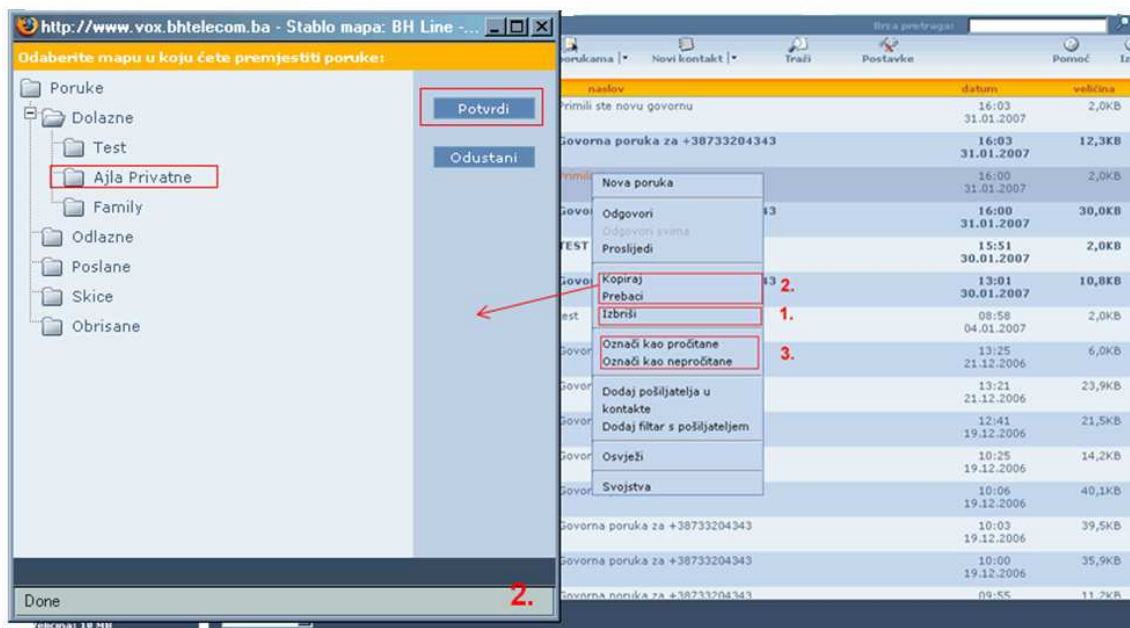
http://www.vox.bhtelecom.ba - Stablo mapa: BH Line -...

Odaberite mapu u koju ćete premjestiti poruke:

Poruke
Dolazne
Test
Ajla Privatne
Family
Odlazne
Poslane
Skice
Obrisane

Potvrdi
Odustani

Done
2.

Brza pretraga:

porukama | Novi kontakt | Traži Postavke Pomoć

| naslov | datum | veličina |
|---|---|---|
| Primili ste novu govornu | 16:03 31.01.2007 | 2,0KB |
| Govorna poruka za +38733204343 | 16:03 31.01.2007 | 12,3KB |
| Primil | 16:00 31.01.2007 | 2,0KB |
| Govo 43 | 16:00 31.01.2007 | 30,0KB |
| TEST | 15:51 30.01.2007 | 2,0KB |
| Govo 43 | 13:01 30.01.2007 | 10,8KB |
| est | 08:58 04.01.2007 | 2,0KB |
| Govor | 13:25 21.12.2006 | 6,0KB |
| Govor | 13:21 21.12.2006 | 23,9KB |
| Govor | 12:41 19.12.2006 | 21,5KB |
| Govor | 10:25 19.12.2006 | 14,2KB |
| Govor | 10:06 19.12.2006 | 40,1KB |
| Govorna poruka za +38733204343 | 10:03 19.12.2006 | 39,5KB |
| Govorna poruka za +38733204343 | 10:00 19.12.2006 | 35,9KB |
| Govorna poruka za +38733204343 | 09:55 | 11,2KB |

Nova poruka
Odgovori
Odgovori svima
Proslijedi
Kopiraj
Prebaci
2.
Izbriši
1.
Označi kao pročitane
Označi kao nepročitane
3.
Dodaj pošiljatelja u kontakte
Dodaj filtar s pošiljateljem
Osvježi
Svojstva